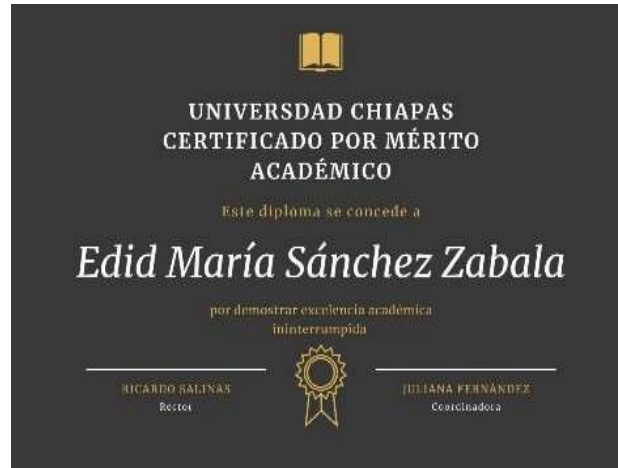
UNIVERSDAD CHIAPAS
CERTIFICADO POR MÉRITO ACADÉMICO

Este diploma se concede a

Edid María Sánchez Zabala

por demostrar excelencia académica ininterrumpida

RICARDO SALINAS
Rector

JULIANA FERNÁNDEZ
Coordinadora